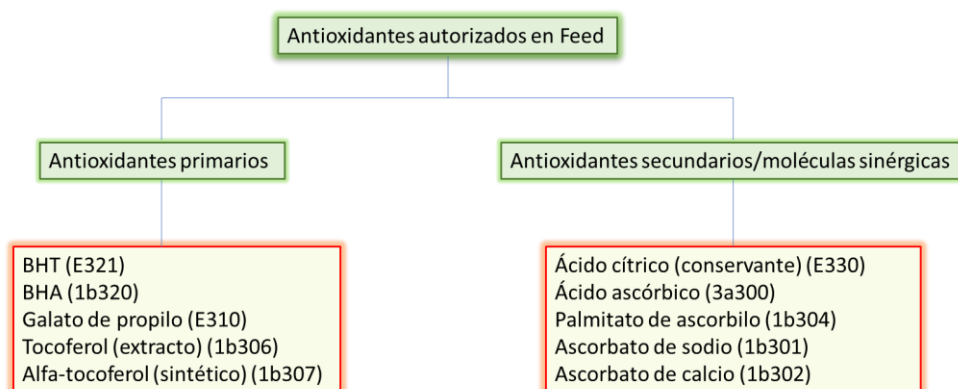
Antioxidantes autorizados en Feed

Antioxidantes primarios

BHT (E321)
BHA (1b320)
Galato de propilo (E310)
Tocoferol (extracto) (1b306)
Alfa-tocoferol (sintético) (1b307)

Antioxidantes secundarios/moléculas sinérgicas

Ácido cítrico (conservante) (E330)
Ácido ascórbico (3a300)
Palmitato de ascorbilo (1b304)
Ascorbato de sodio (1b301)
Ascorbato de calcio (1b302)